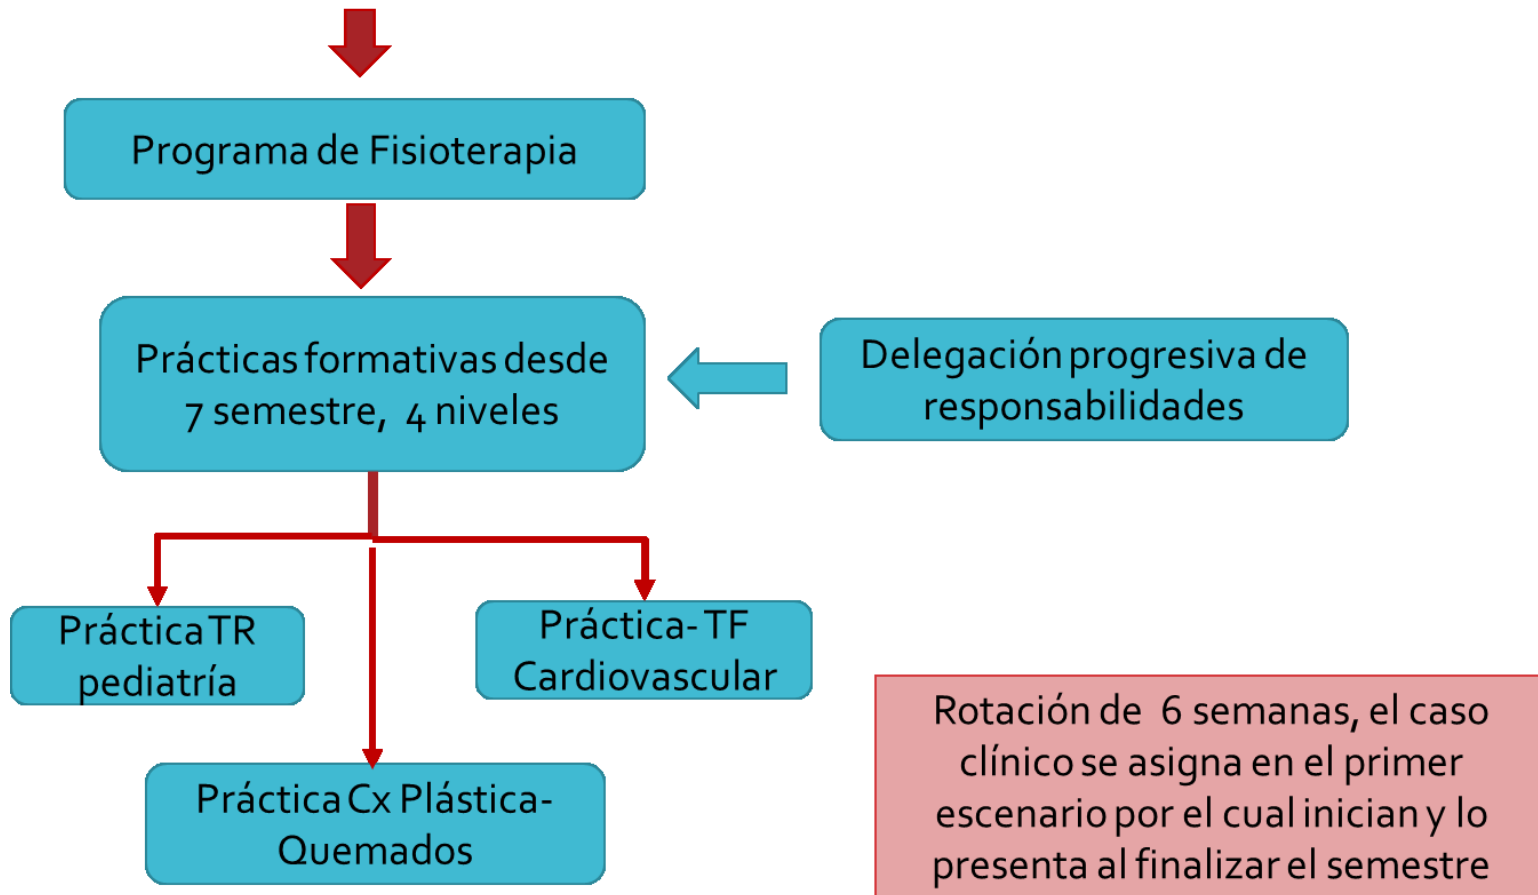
Programa de Fisioterapia

Prácticas formativas desde 7 semestre, 4 niveles

Delegación progresiva de responsabilidades

Práctica TR pediatría

Práctica- TF Cardiovascular

Práctica Cx Plástica-Quemados

Rotación de 6 semanas, el caso clínico se asigna en el primer escenario por el cual inician y lo presenta al finalizar el semestre